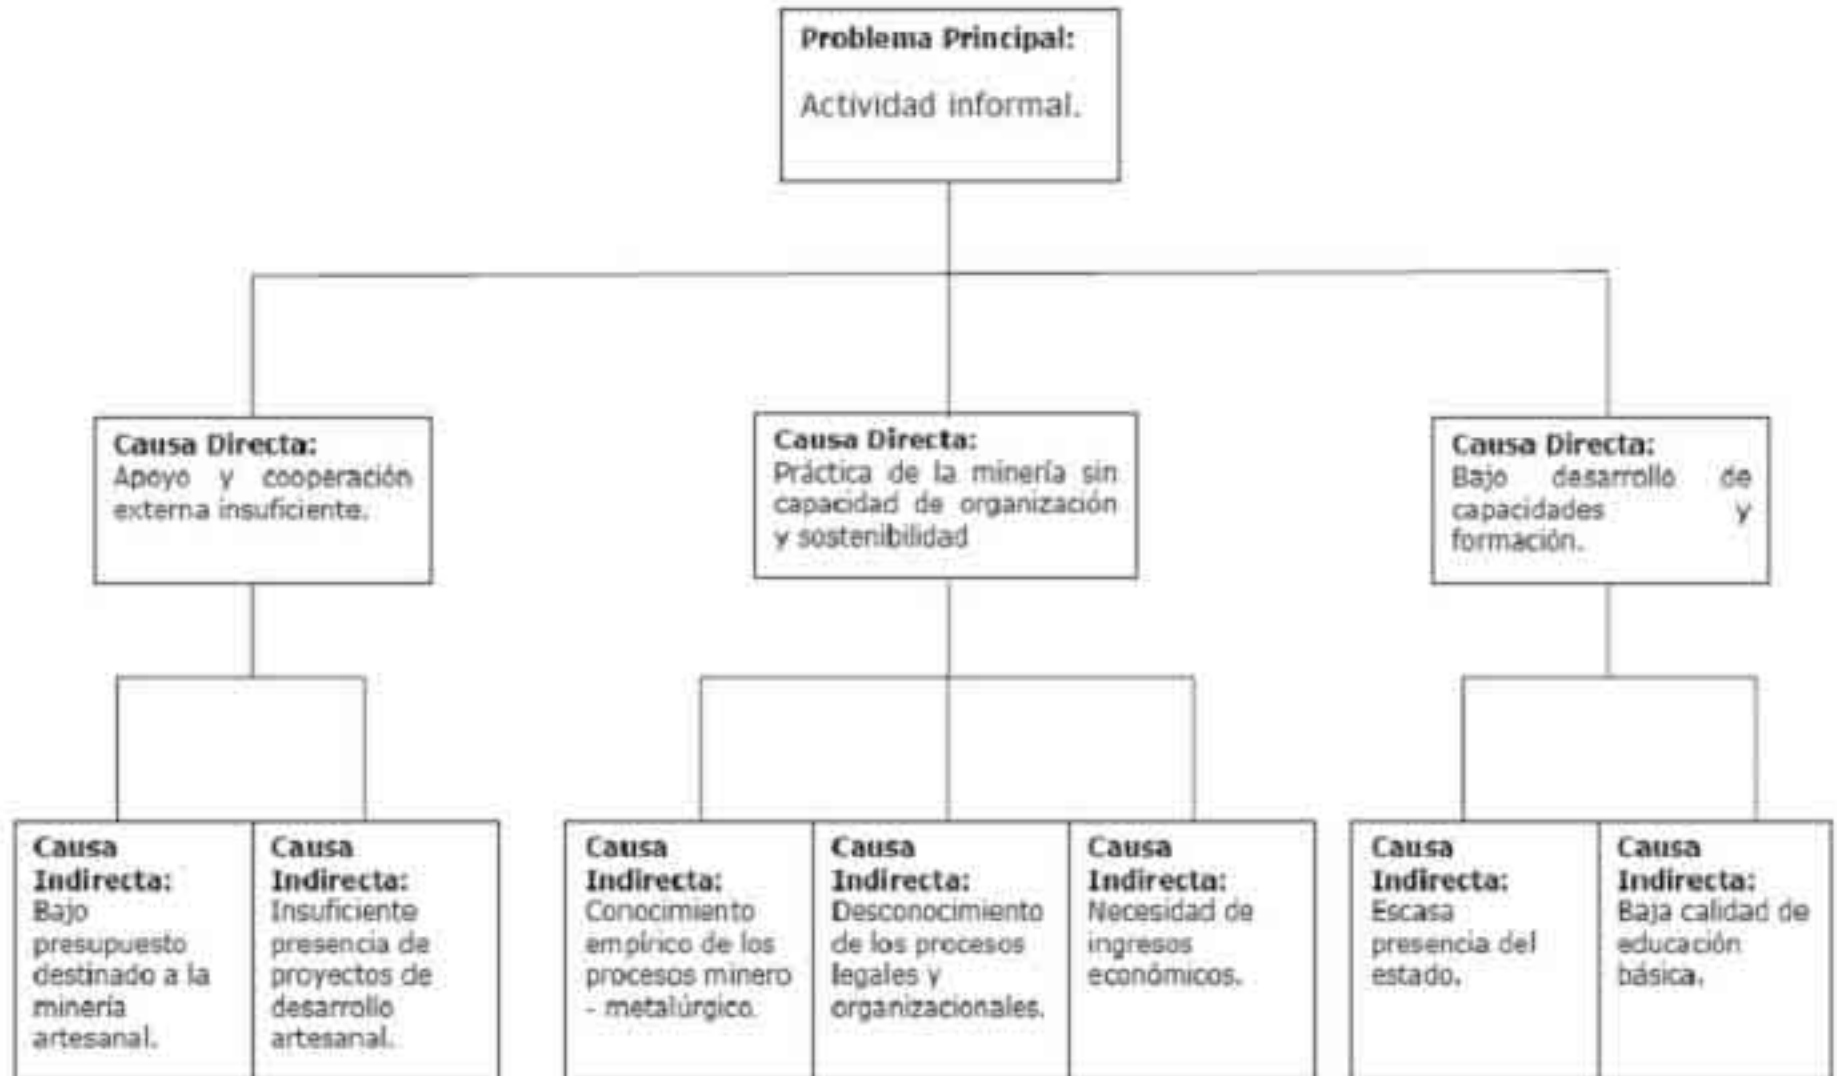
Problema Principal:

Actividad informal.

Causa Directa:
Apoyo y cooperación externa insuficiente.

Causa Directa:
Práctica de la minería sin capacidad de organización y sostenibilidad

Causa Directa:
Bajo desarrollo de capacidades y formación.

Causa Indirecta:
Bajo presupuesto destinado a la minería artesanal.

Causa Indirecta:
Insuficiente presencia de proyectos de desarrollo artesanal.

Causa Indirecta:
Conocimiento empírico de los procesos minero - metalúrgico.

Causa Indirecta:
Desconocimiento de los procesos legales y organizacionales.

Causa Indirecta:
Necesidad de ingresos económicos.

Causa Indirecta:
Escasa presencia del estado.

Causa Indirecta:
Baja calidad de educación básica.